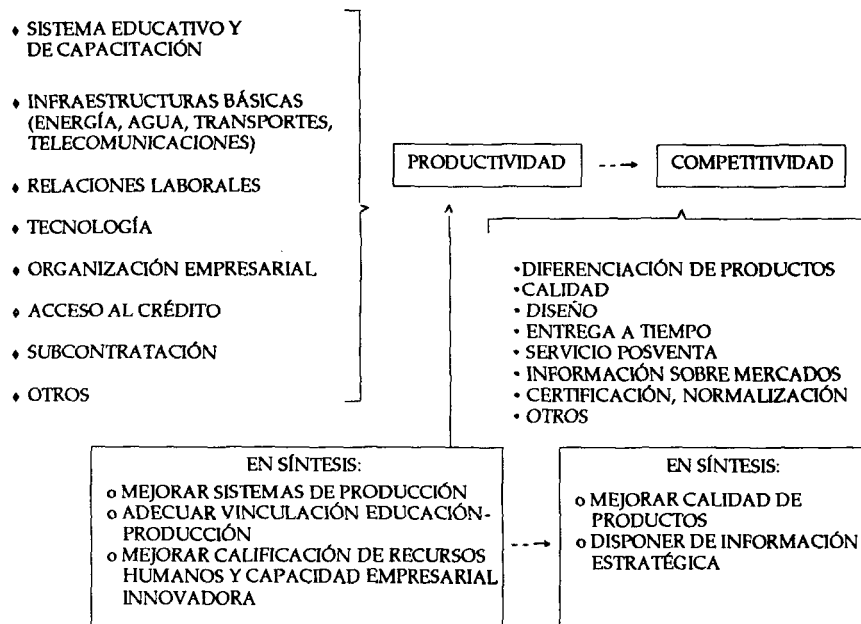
♦ SISTEMA EDUCATIVO Y DE CAPACITACIÓN

♦ INFRAESTRUCTURAS BÁSICAS (ENERGÍA, AGUA, TRANSPORTES, TELECOMUNICACIONES)

♦ RELACIONES LABORALES

♦ TECNOLOGÍA

♦ ORGANIZACIÓN EMPRESARIAL

♦ ACCESO AL CRÉDITO

♦ SUBCONTRATACIÓN

♦ OTROS

PRODUCTIVIDAD

COMPETITIVIDAD

•DIFERENCIACIÓN DE PRODUCTOS
•CALIDAD
• DISEÑO
• ENTREGA A TIEMPO
• SERVICIO POSVENTA
• INFORMACIÓN SOBRE MERCADOS
• CERTIFICACIÓN, NORMALIZACIÓN
• OTROS

EN SÍNTESIS:
o MEJORAR SISTEMAS DE PRODUCCIÓN
o ADECUAR VINCULACIÓN EDUCACIÓN-PRODUCCIÓN
o MEJORAR CALIFICACIÓN DE RECURSOS HUMANOS Y CAPACIDAD EMPRESARIAL INNOVADORA

EN SÍNTESIS:
o MEJORAR CALIDAD DE PRODUCTOS
o DISPONER DE INFORMACIÓN ESTRATÉGICA